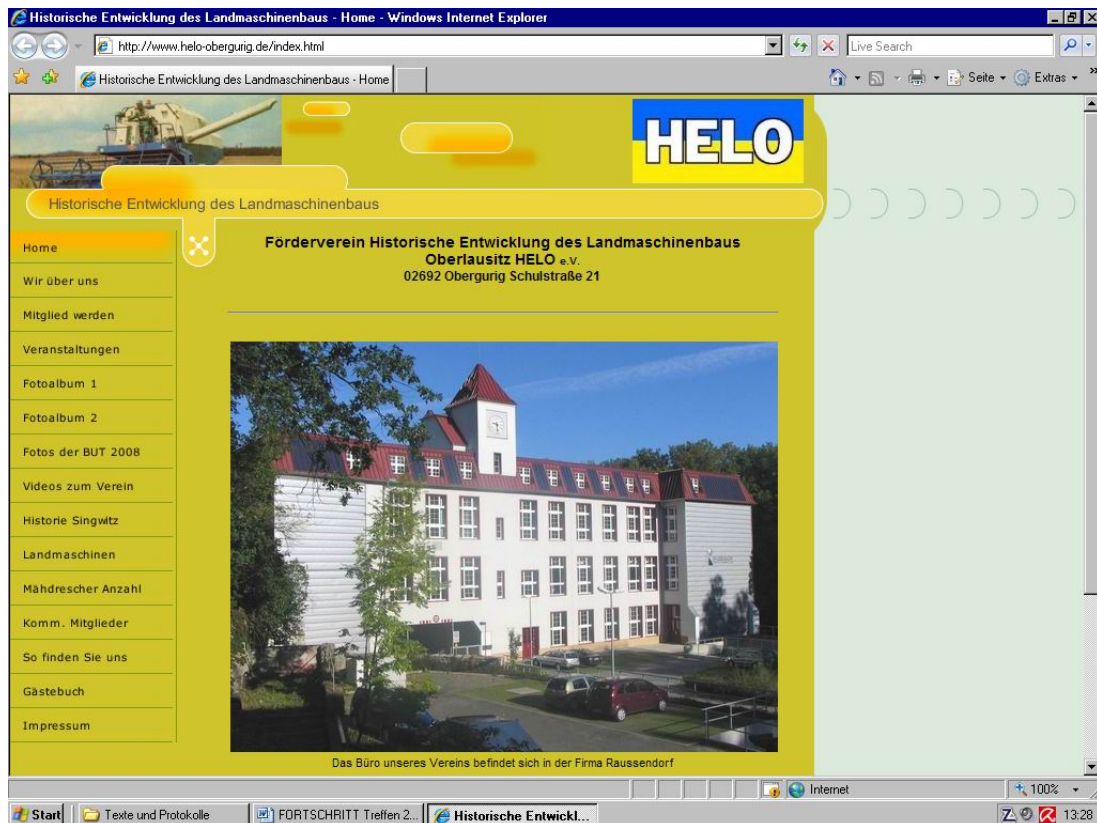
Historische Entwicklung des Landmaschinenbaus - Home - Windows Internet Explorer

http://www.helo-obergurig.de/index.html

Live Search

Historische Entwicklung des Landmaschinenbaus - Home

Seite ▾ Extras ▾

HELO

Historische Entwicklung des Landmaschinenbaus

Home
Wir über uns
Mitglied werden
Veranstaltungen
Fotoalbum 1
Fotoalbum 2
Fotos der BUT 2008
Videos zum Verein
Historie Singwitz
Landmaschinen
Mähdrescher Anzahl
Komm. Mitglieder
So finden Sie uns
Gästebuch
Impressum

Förderverein Historische Entwicklung des Landmaschinenbaus
Oberlausitz HELO e.V.
02692 Obergurig Schulstraße 21

Das Büro unseres Vereins befindet sich in der Firma Raussendorf

Internet

100%

Start
Texte und Protokolle
FORTSCHRITT Treffen 2...
Historische Entwickl...
13:28